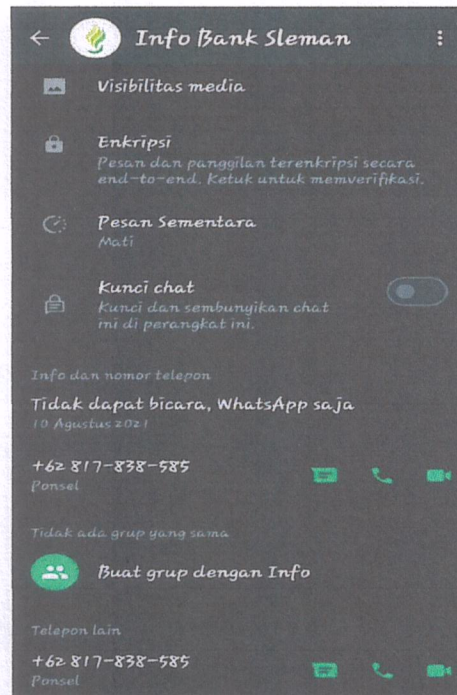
Info Bank Sleman

Visibilitas media

Enkripsi
Pesan dan panggilan terenkripsi secara end-to-end. Ketuk untuk memverifikasi.

Pesan Sementara
Mati

Kunci chat
Kunci dan sembunyikan chat ini di perangkat ini.

Info dan nomor telepon

Tidak dapat bicara, WhatsApp saja
10 Agustus 2021

+62 817-838-585
Ponsel

Tidak ada grup yang sama

Buat grup dengan Info

Telepon lain

+62 817-838-585
Ponsel